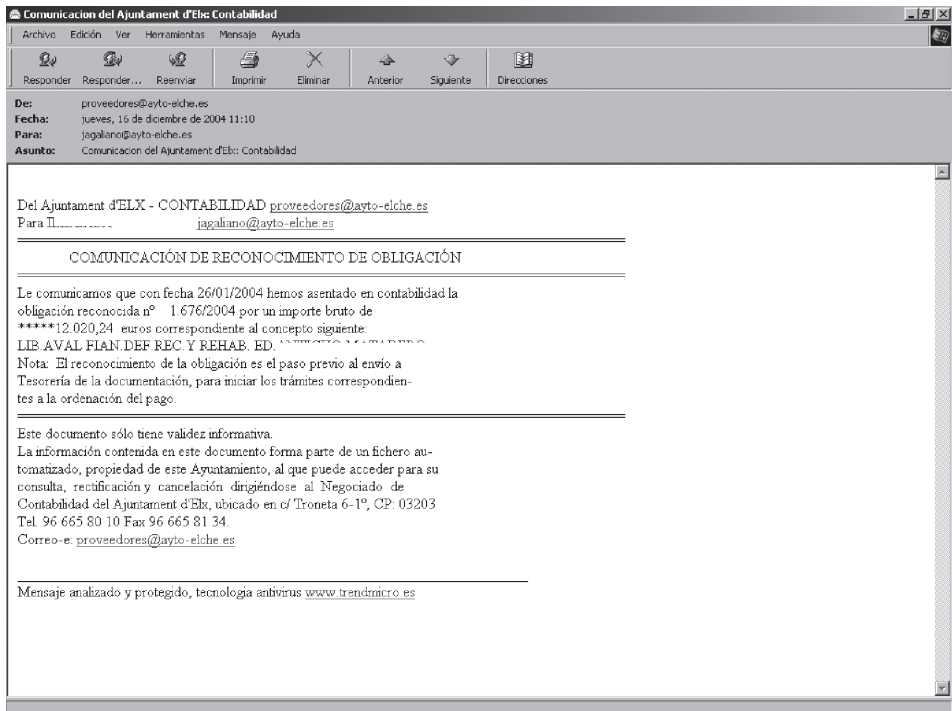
Comunicacion del Ajuntament d'Elx: Contabilidad

Archivo Edición Ver Herramientas Mensaje Ayuda

Responder Responder... Reenviar Imprimir Eliminar Anterior Siguiente Direcciones

De: proveedores@ayto-elche.es
Fecha: jueves, 16 de diciembre de 2004 11:10
Para: jagaliano@ayto-elche.es
Asunto: Comunicacion del Ajuntament d'Elx: Contabilidad

Del Ajuntament d'ELX - CONTABILIDAD proveedores@ayto-elche.es
Para Il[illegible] jagaliano@ayto-elche.es

COMUNICACIÓN DE RECONOCIMIENTO DE OBLIGACIÓN

Le comunicamos que con fecha 26/01/2004 hemos asentado en contabilidad la obligación reconocida nº 1.676/2004 por un importe bruto de *****12.020,24 euros correspondiente al concepto siguiente:
LIB.AVAL FIAN.DEF REC.Y REHAB. ED. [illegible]
Nota: El reconocimiento de la obligación es el paso previo al envío a Tesorería de la documentación, para iniciar los trámites correspondientes a la ordenación del pago.

Este documento sólo tiene validez informativa.
La información contenida en este documento forma parte de un fichero automatizado, propiedad de este Ayuntamiento, al que puede acceder para su consulta, rectificación y cancelación dirigiéndose al Negociado de Contabilidad del Ajuntament d'Elx, ubicado en c/ Troneta 6-1º, CP: 03203 Tel. 96 665 80 10 Fax 96 665 81 34.
Correo-e: proveedores@ayto-elche.es

Mensaje analizado y protegido, tecnologia antivirus www.trendmicro.es